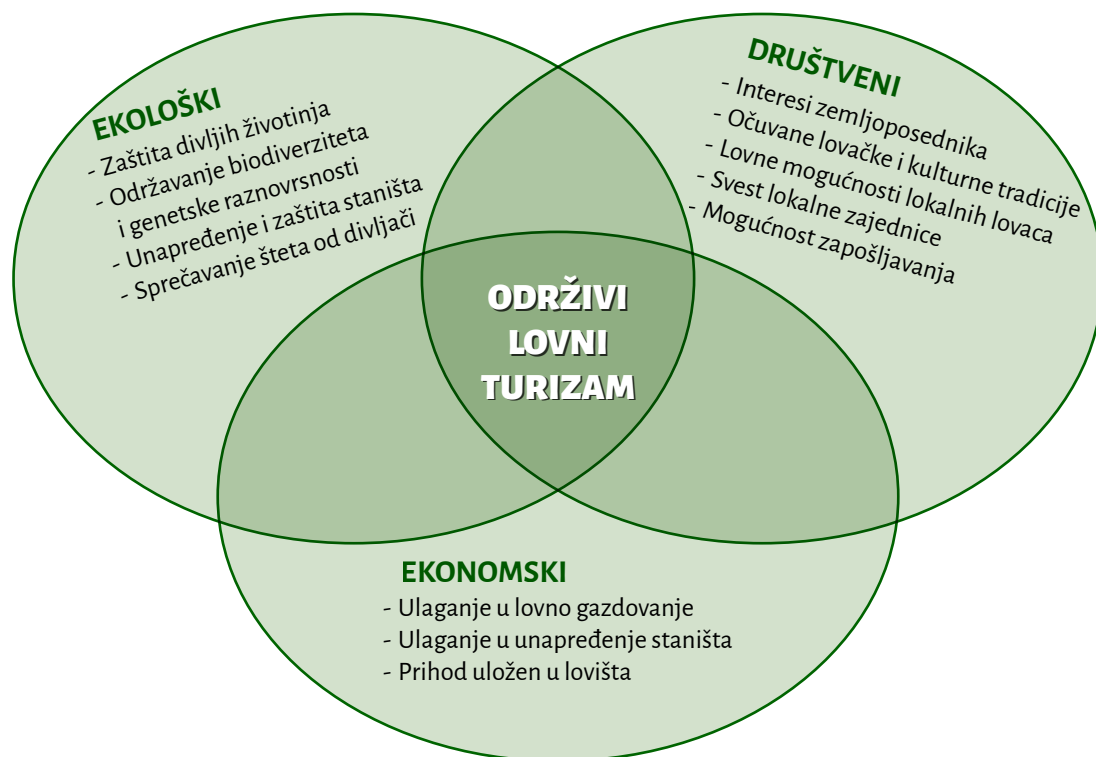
EKOLOŠKI
- Zaštita divljih životinja
- Održavanje biodiverziteta i genetske raznovrsnosti
- Unapređenje i zaštita staništa
- Sprečavanje šteta od divljači

DRUŠTVENI
- Interesi zemljoposednika
- Očuvane lovačke i kulturne tradicije
- Lovne mogućnosti lokalnih lovaca
- Svest lokalne zajednice
- Mogućnost zapošljavanja

ODRŽIVI LOVNI TURIZAM

EKONOMSKI
- Ulaganje u lovno gazdovanje
- Ulaganje u unapređenje staništa
- Prihod uložen u lovišta